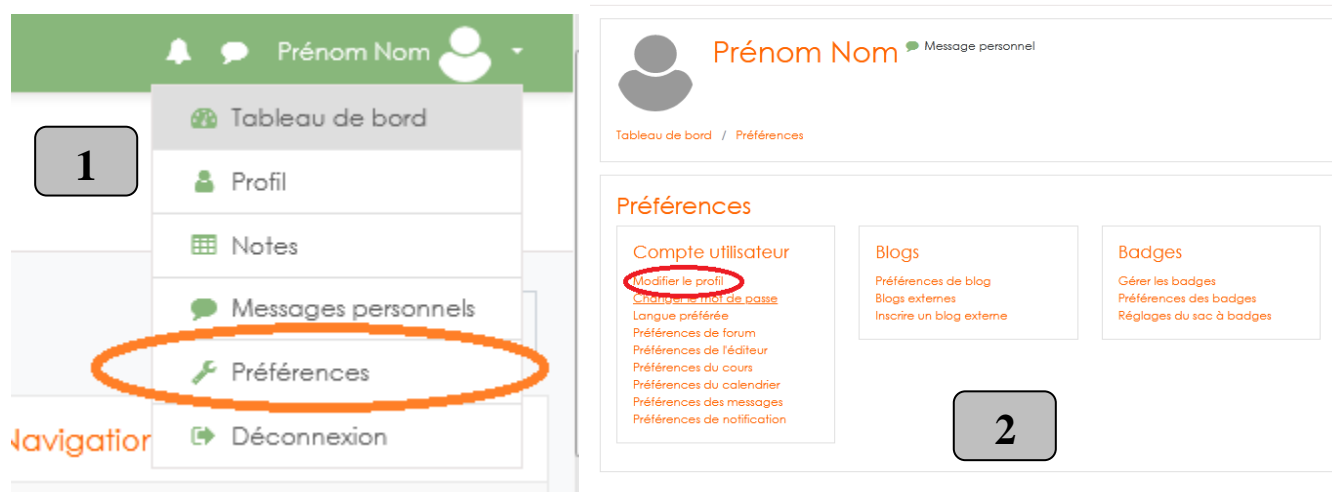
Prénom Nom

Tableau de bord

Profil

Notes

Messages personnels

Préférences

Déconnexion

1

Navigatio

Prénom Nom Message personnel

Tableau de bord / Préférences

Préférences

Compte utilisateur
Modifier le profil
Changer le mot de passe
Langue préférée
Préférences de forum
Préférences de l'éditeur
Préférences du cours
Préférences du calendrier
Préférences des messages
Préférences de notification

Blogs
Préférences de blog
Blogs externes
Inscrire un blog externe

Badges
Gérer les badges
Préférences des badges
Réglages du sac à badges

2